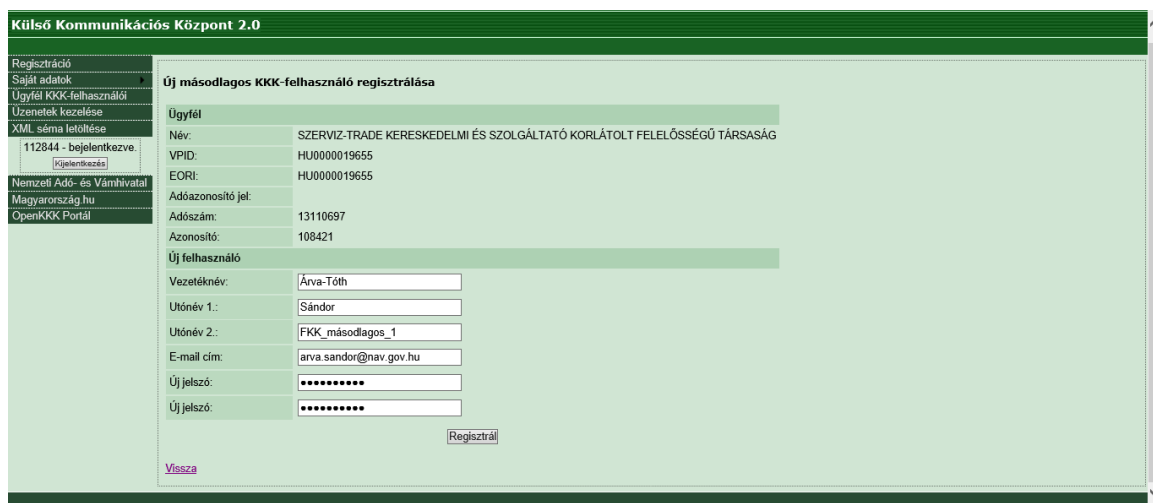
Külső Kommunikációs Központ 2.0

Regisztráció
Saját adatok
Ügyfél KKK-felhasználói
Üzenetek kezelése
XML séma letöltése
112844 - bejelentkezve.
Kijelentkezés
Nemzeti Adó- és Vámhivatal
Magyarország.hu
OpenKKK Portál

Új másodlagos KKK-felhasználó regisztrálása

| Ügyfél | |
|---|---|
| Név: | SZERVIZ-TRADE KERESKEDELMI ÉS SZOLGÁLTATÓ KORLÁTOLT FELELŐSSÉGŰ TÁRSASÁG |
| VPID: | HU0000019655 |
| EORI: | HU0000019655 |
| Adóazonosító jel: | |
| Adószám: | 13110697 |
| Azonosító: | 108421 |
| Új felhasználó | |
| Vezetéknév: | Árva-Tóth |
| Utónév 1.: | Sándor |
| Utónév 2.: | FKK_másodlagos_1 |
| E-mail cím: | arva.sandor@nav.gov.hu |
| Új jelszó: | •••••••••• |
| Új jelszó: | •••••••••• |

Regisztrál

Vissza